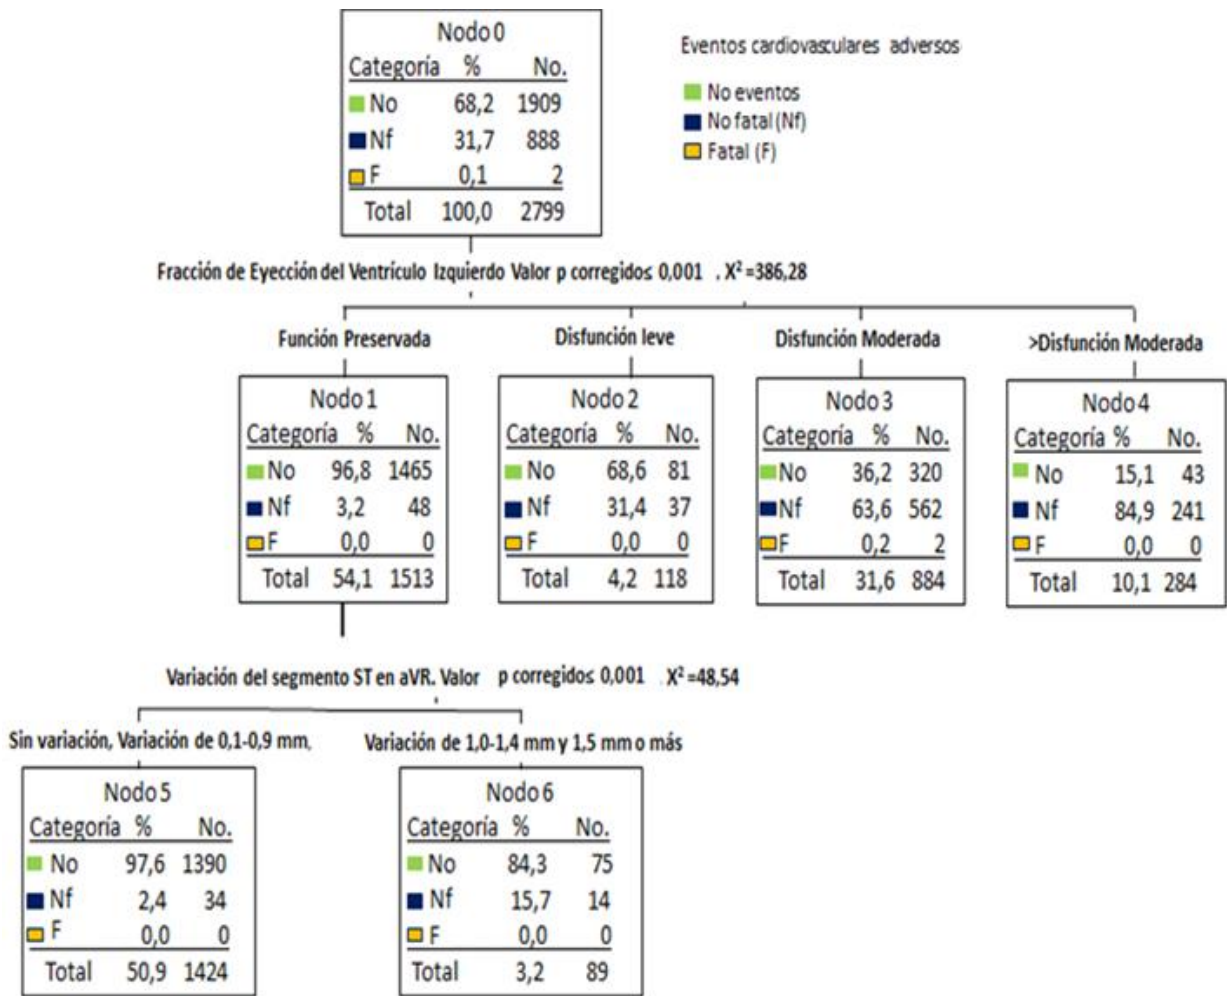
Nodo 0

| Categoría | % | No. |
|---|---|---|
| No | 68,2 | 1909 |
| Nf | 31,7 | 888 |
| F | 0,1 | 2 |
| Total | 100,0 | 2799 |

Eventos cardiovasculares adversos
No eventos
No fatal (Nf)
Fatal (F)

Fracción de Eyección del Ventrículo Izquierdo Valor p corregido≤ 0,001 , $X^2$ =386,28

Función Preservada

Nodo 1

| Categoría | % | No. |
|---|---|---|
| No | 96,8 | 1465 |
| Nf | 3,2 | 48 |
| F | 0,0 | 0 |
| Total | 54,1 | 1513 |

Disfunción leve

Nodo 2

| Categoría | % | No. |
|---|---|---|
| No | 68,6 | 81 |
| Nf | 31,4 | 37 |
| F | 0,0 | 0 |
| Total | 4,2 | 118 |

Disfunción Moderada

Nodo 3

| Categoría | % | No. |
|---|---|---|
| No | 36,2 | 320 |
| Nf | 63,6 | 562 |
| F | 0,2 | 2 |
| Total | 31,6 | 884 |

>Disfunción Moderada

Nodo 4

| Categoría | % | No. |
|---|---|---|
| No | 15,1 | 43 |
| Nf | 84,9 | 241 |
| F | 0,0 | 0 |
| Total | 10,1 | 284 |

Variación del segmento ST en aVR. Valor p corregido≤ 0,001 $X^2$ =48,54

Sin variación, Variación de 0,1-0,9 mm,

Nodo 5

| Categoría | % | No. |
|---|---|---|
| No | 97,6 | 1390 |
| Nf | 2,4 | 34 |
| F | 0,0 | 0 |
| Total | 50,9 | 1424 |

Variación de 1,0-1,4 mm y 1,5 mm o más

Nodo 6

| Categoría | % | No. |
|---|---|---|
| No | 84,3 | 75 |
| Nf | 15,7 | 14 |
| F | 0,0 | 0 |
| Total | 3,2 | 89 |